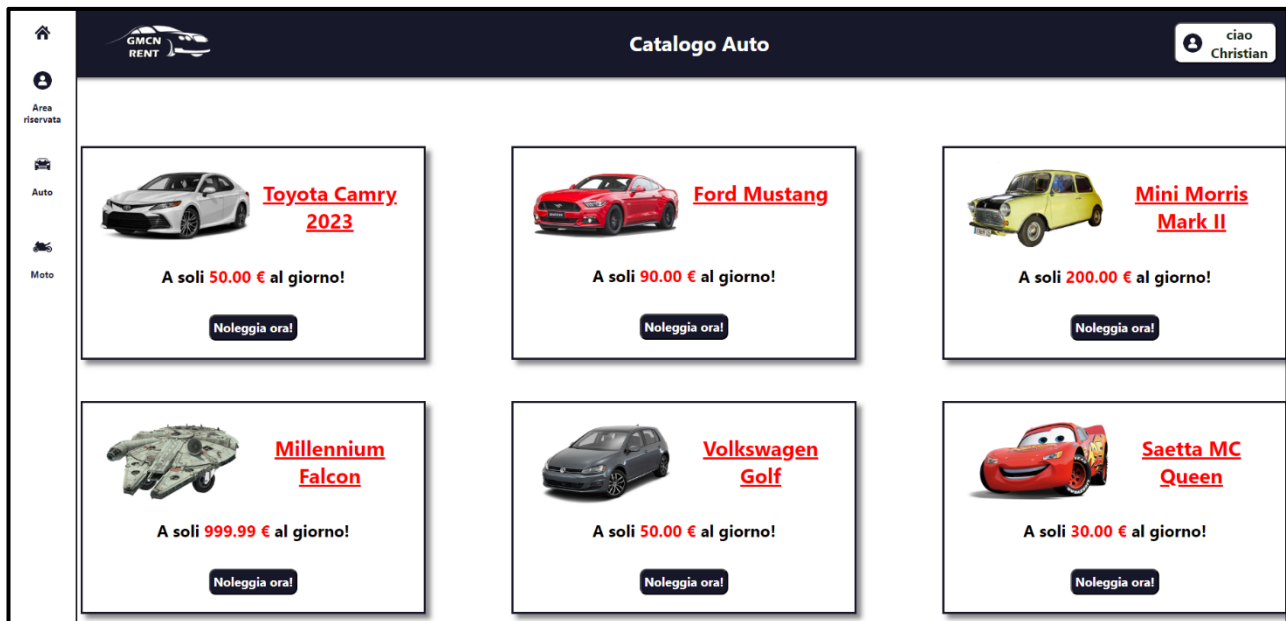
Area riservata

Auto

Moto

GMCN RENT

Catalogo Auto

ciao Christian

Toyota Camry 2023

A soli 50.00 € al giorno!

Noleggia ora!

Ford Mustang

A soli 90.00 € al giorno!

Noleggia ora!

Mini Morris Mark II

A soli 200.00 € al giorno!

Noleggia ora!

Millennium Falcon

A soli 999.99 € al giorno!

Noleggia ora!

Volkswagen Golf

A soli 50.00 € al giorno!

Noleggia ora!

Saetta MC Queen

A soli 30.00 € al giorno!

Noleggia ora!